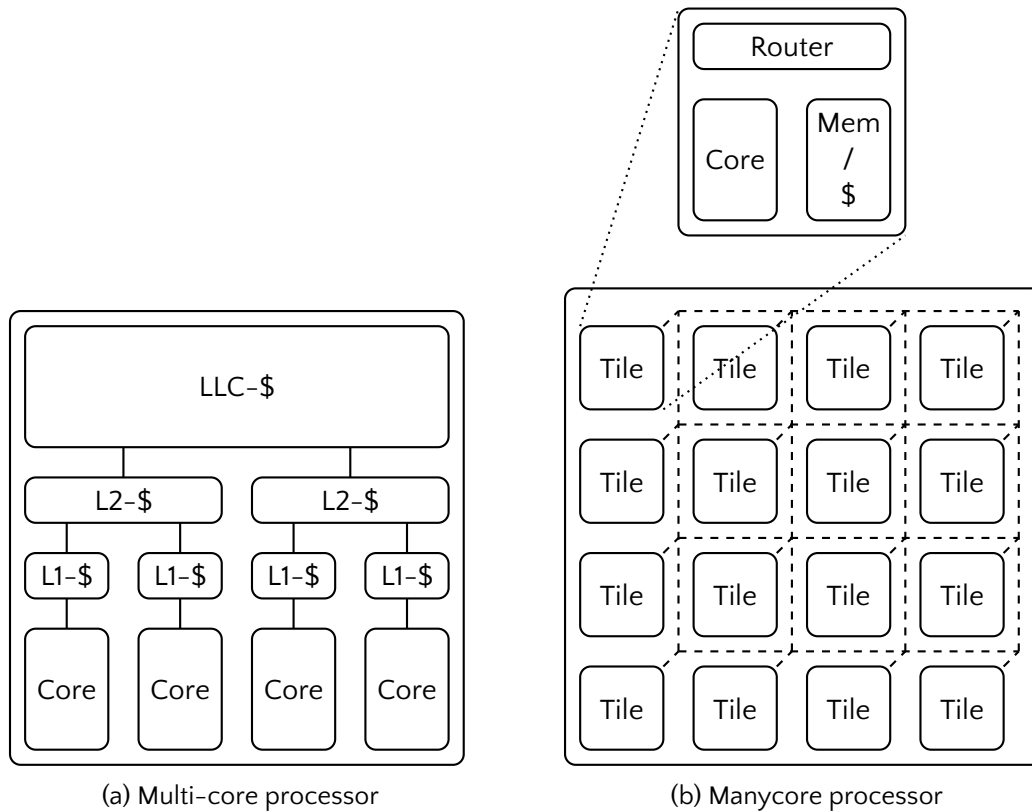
LLC-$

L2-$

L2-$

L1-$

L1-$

L1-$

L1-$

Core

Core

Core

Core

(a) Multi-core processor

Router

Core

Mem
/
$

Tile Tile Tile Tile

Tile Tile Tile Tile

Tile Tile Tile Tile

Tile Tile Tile Tile

(b) Manycore processor